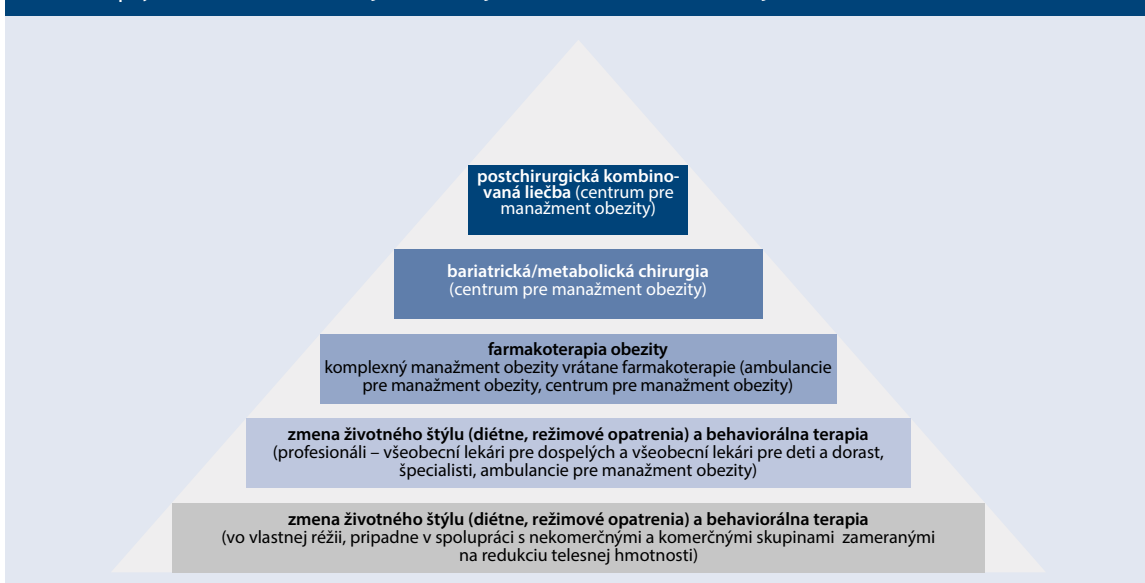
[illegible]

**postchirurgická kombinovaná liečba** (centrum pre manažment obezity)

**bariatrická/metabolická chirurgia** (centrum pre manažment obezity)

**farmakoterapia obezity**
komplexný manažment obezity vrátane farmakoterapie (ambulancie pre manažment obezity, centrum pre manažment obezity)

**zmena životného štýlu (diétne, režimové opatrenia) a behaviorálna terapia**
(profesionáli – všeobecní lekári pre dospelých a všeobecní lekári pre deti a dorast, špecialisti, ambulancie pre manažment obezity)

**zmena životného štýlu (diétne, režimové opatrenia) a behaviorálna terapia**
(vo vlastnej réžii, prípadne v spolupráci s nekomerčnými a komerčnými skupinami zameranými na redukciu telesnej hmotnosti)